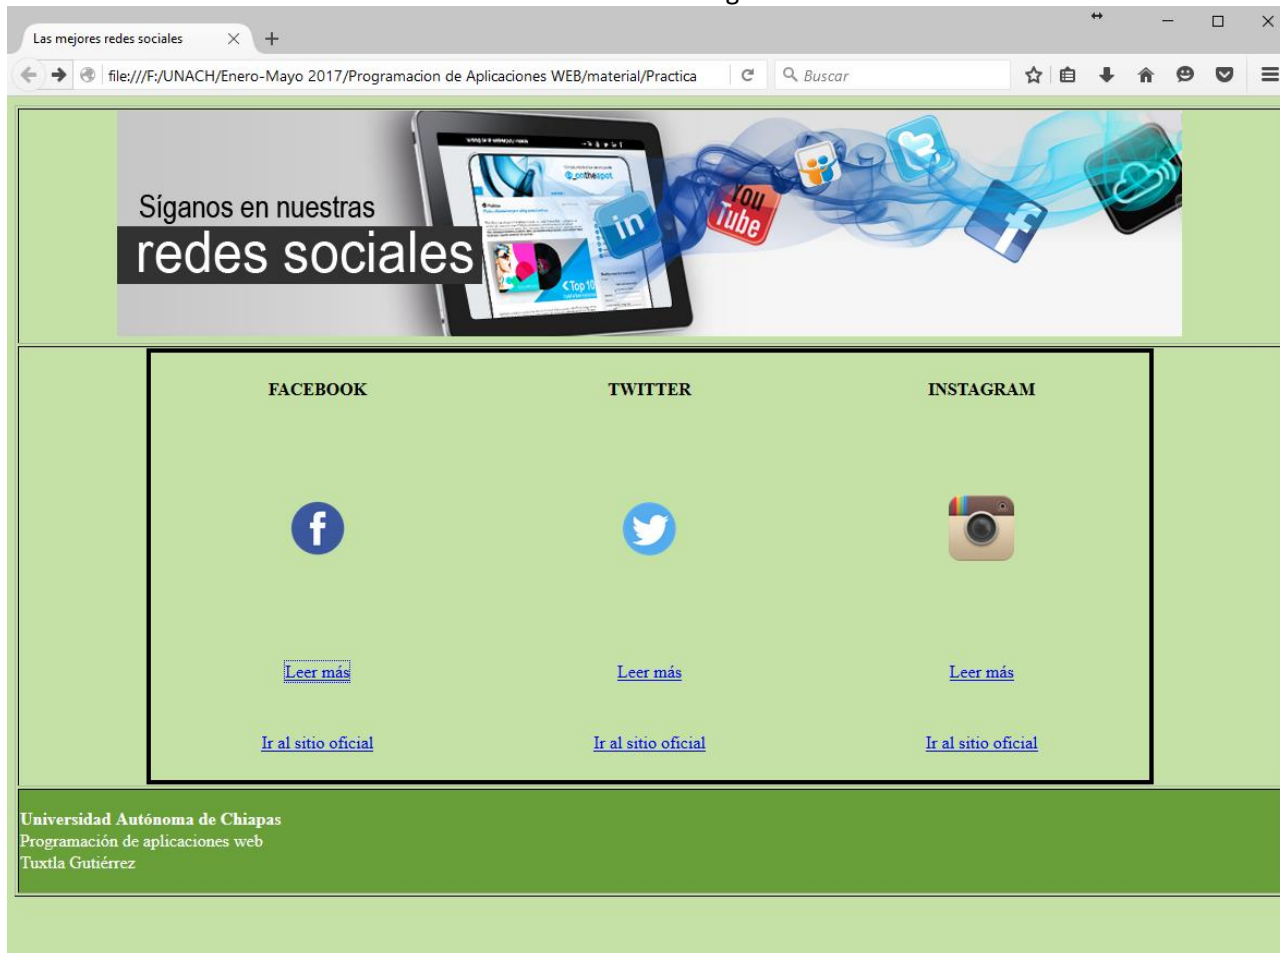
Las mejores redes sociales

file:///F:/UNACH/Enero-Mayo 2017/Programacion de Aplicaciones WEB/material/Practica

Buscar

Síganos en nuestras
redes sociales

You Tube

FACEBOOK

TWITTER

INSTAGRAM

Leer más

Leer más

Leer más

Ir al sitio oficial

Ir al sitio oficial

Ir al sitio oficial

Universidad Autónoma de Chiapas
Programación de aplicaciones web
Tuxtla Gutiérrez